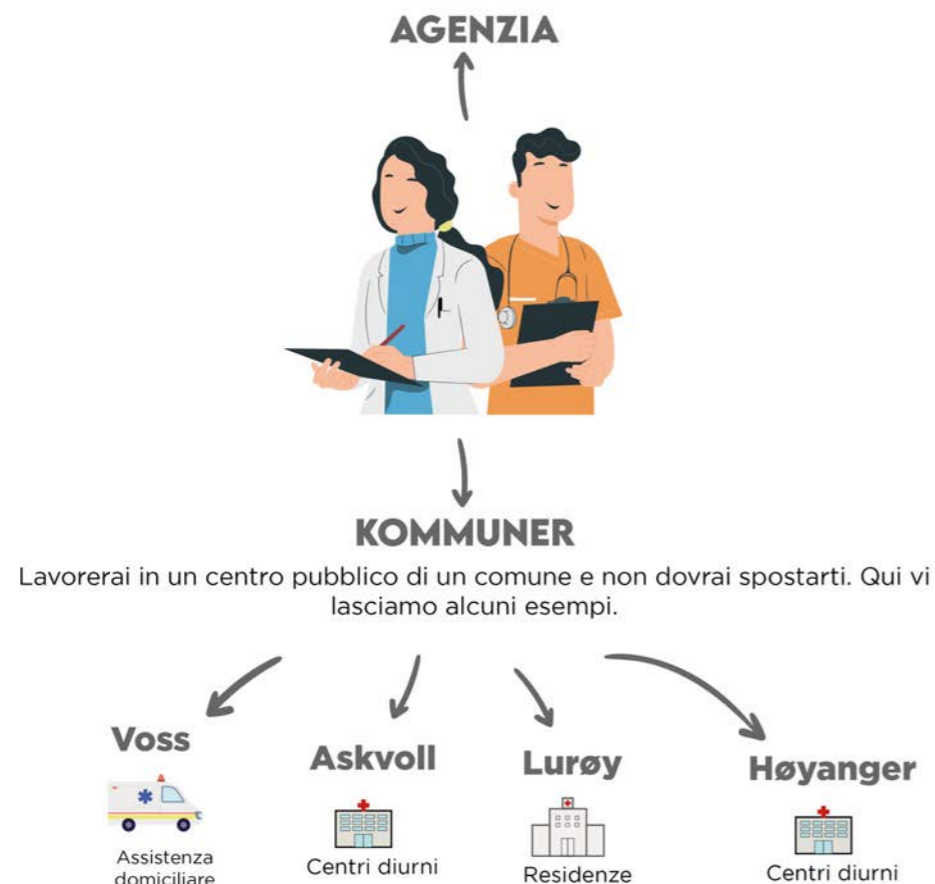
AGENZIA

KOMMUNER

Lavorerai in un centro pubblico di un comune e non dovrai spostarti. Qui vi lasciamo alcuni esempi.

Voss

Assistenza domiciliare

Askvoll

Centri diurni

Lurøy

Residenze

Høyanger

Centri diurni